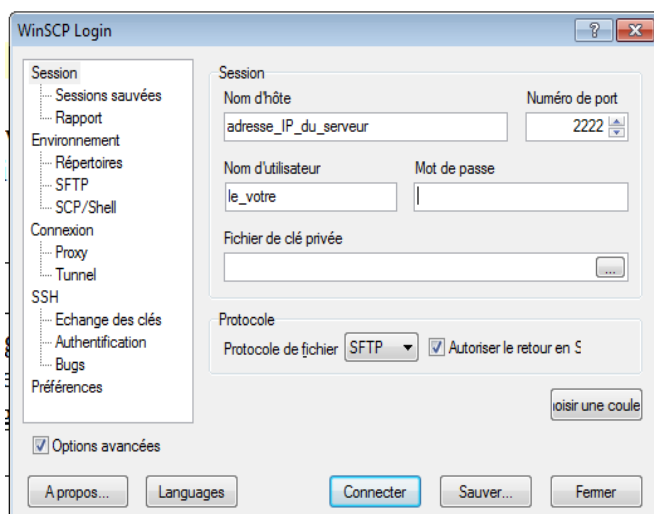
WinSCP Login

?

Session
Sessions sauvées
Rapport
Environnement
Répertoires
SFTP
SCP/Shell
Connexion
Proxy
Tunnel
SSH
Echange des clés
Authentification
Bugs
Préférences

Session
Nom d'hôte
adresse_IP_du_serveur
Numéro de port
2222
Nom d'utilisateur
le_votre
Mot de passe
Fichier de clé privée
...

Protocole
Protocole de fichier SFTP
Autoriser le retour en S

ioisir une coule

Options avancées

A propos...
Languages
Connecter
Sauver...
Fermer